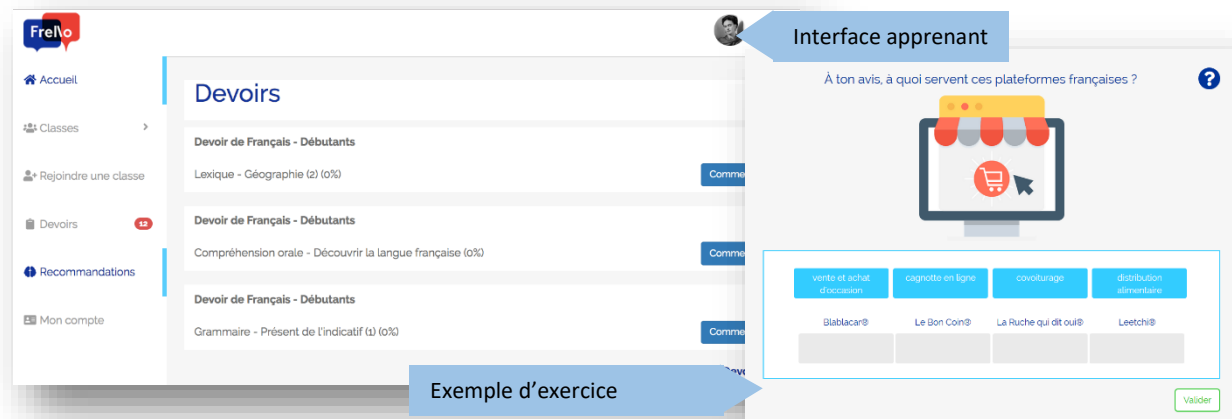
Frello

Interface apprenant

Accueil

Classes

Rejoindre une classe

Devoirs 12

Recommandations

Mon compte

Devoirs

Devoir de Français - Débutants

Lexique - Géographie (2) (0%)

Comme

Devoir de Français - Débutants

Compréhension orale - Découvrir la langue française (0%)

Comme

Devoir de Français - Débutants

Grammaire - Présent de l'indicatif (1) (0%)

Comme

Exemple d'exercice

À ton avis, à quoi servent ces plateformes françaises ?

?

vente et achat d'occasion

cagnotte en ligne

covoiturage

distribution alimentaire

Blablacar®

Le Bon Coin®

La Ruche qui dit oui®

Leetchi®

Valider